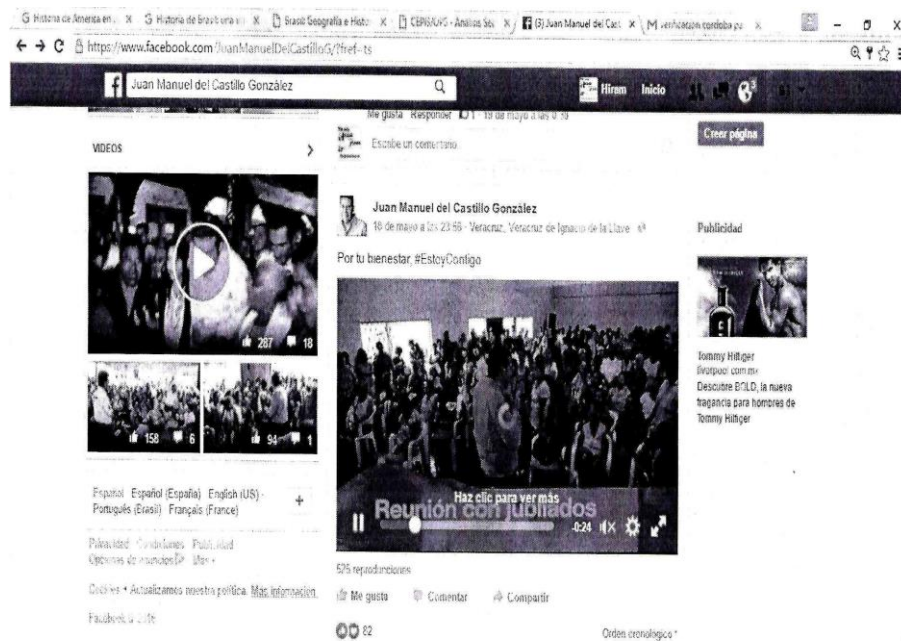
G Historia de America en... × G Historia de Brasil era... × Brasil Geografia e Histo... × CENSO/OS - Analisis So... × (3) Juan Manuel del Cast... × M verificacion cordoba p... ×

https://www.facebook.com/JuanManuelDelCastilloG/?fref=ts

Juan Manuel del Castillo González

Hiram Inicio

Me gusta · Responder · 1 · 19 de mayo a las 0:38

Escribe un comentario...

Crear página

VIDEOS

287 18

158 6

94 1

Juan Manuel del Castillo González
18 de mayo a las 23:56 · Veracruz, Veracruz de Ignacio de la Llave

Por tu bienestar, #EstoyContigo

Publicidad

Tommy Hilfiger
liverpool.com.mx
Descubre BOLD, la nueva fragancia para hombres de Tommy Hilfiger

Haz clic para ver más

Reunión con jubilados

-0:24

Español · Español (España) · English (US) · Português (Brasil) · Français (France)

Privacidad · Condiciones · Publicidad · Opciones de anuncios · Más

Cookies · Actualizamos nuestra política. Más información.

Facebook © 2016

575 reproducciones

Me gusta Comentar Compartir

22

Orden cronológico